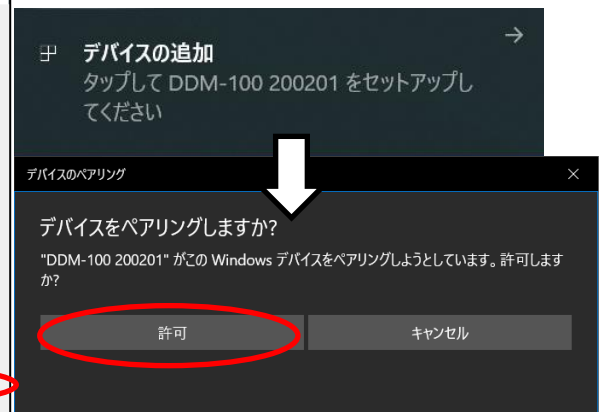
デバイスの追加
タップして DDM-100 200201 をセットアップしてください

デバイスのペアリング

デバイスをペアリングしますか?
"DDM-100 200201" がこの Windows デバイスをペアリングしようとしています。許可しますか?

許可

キャンセル